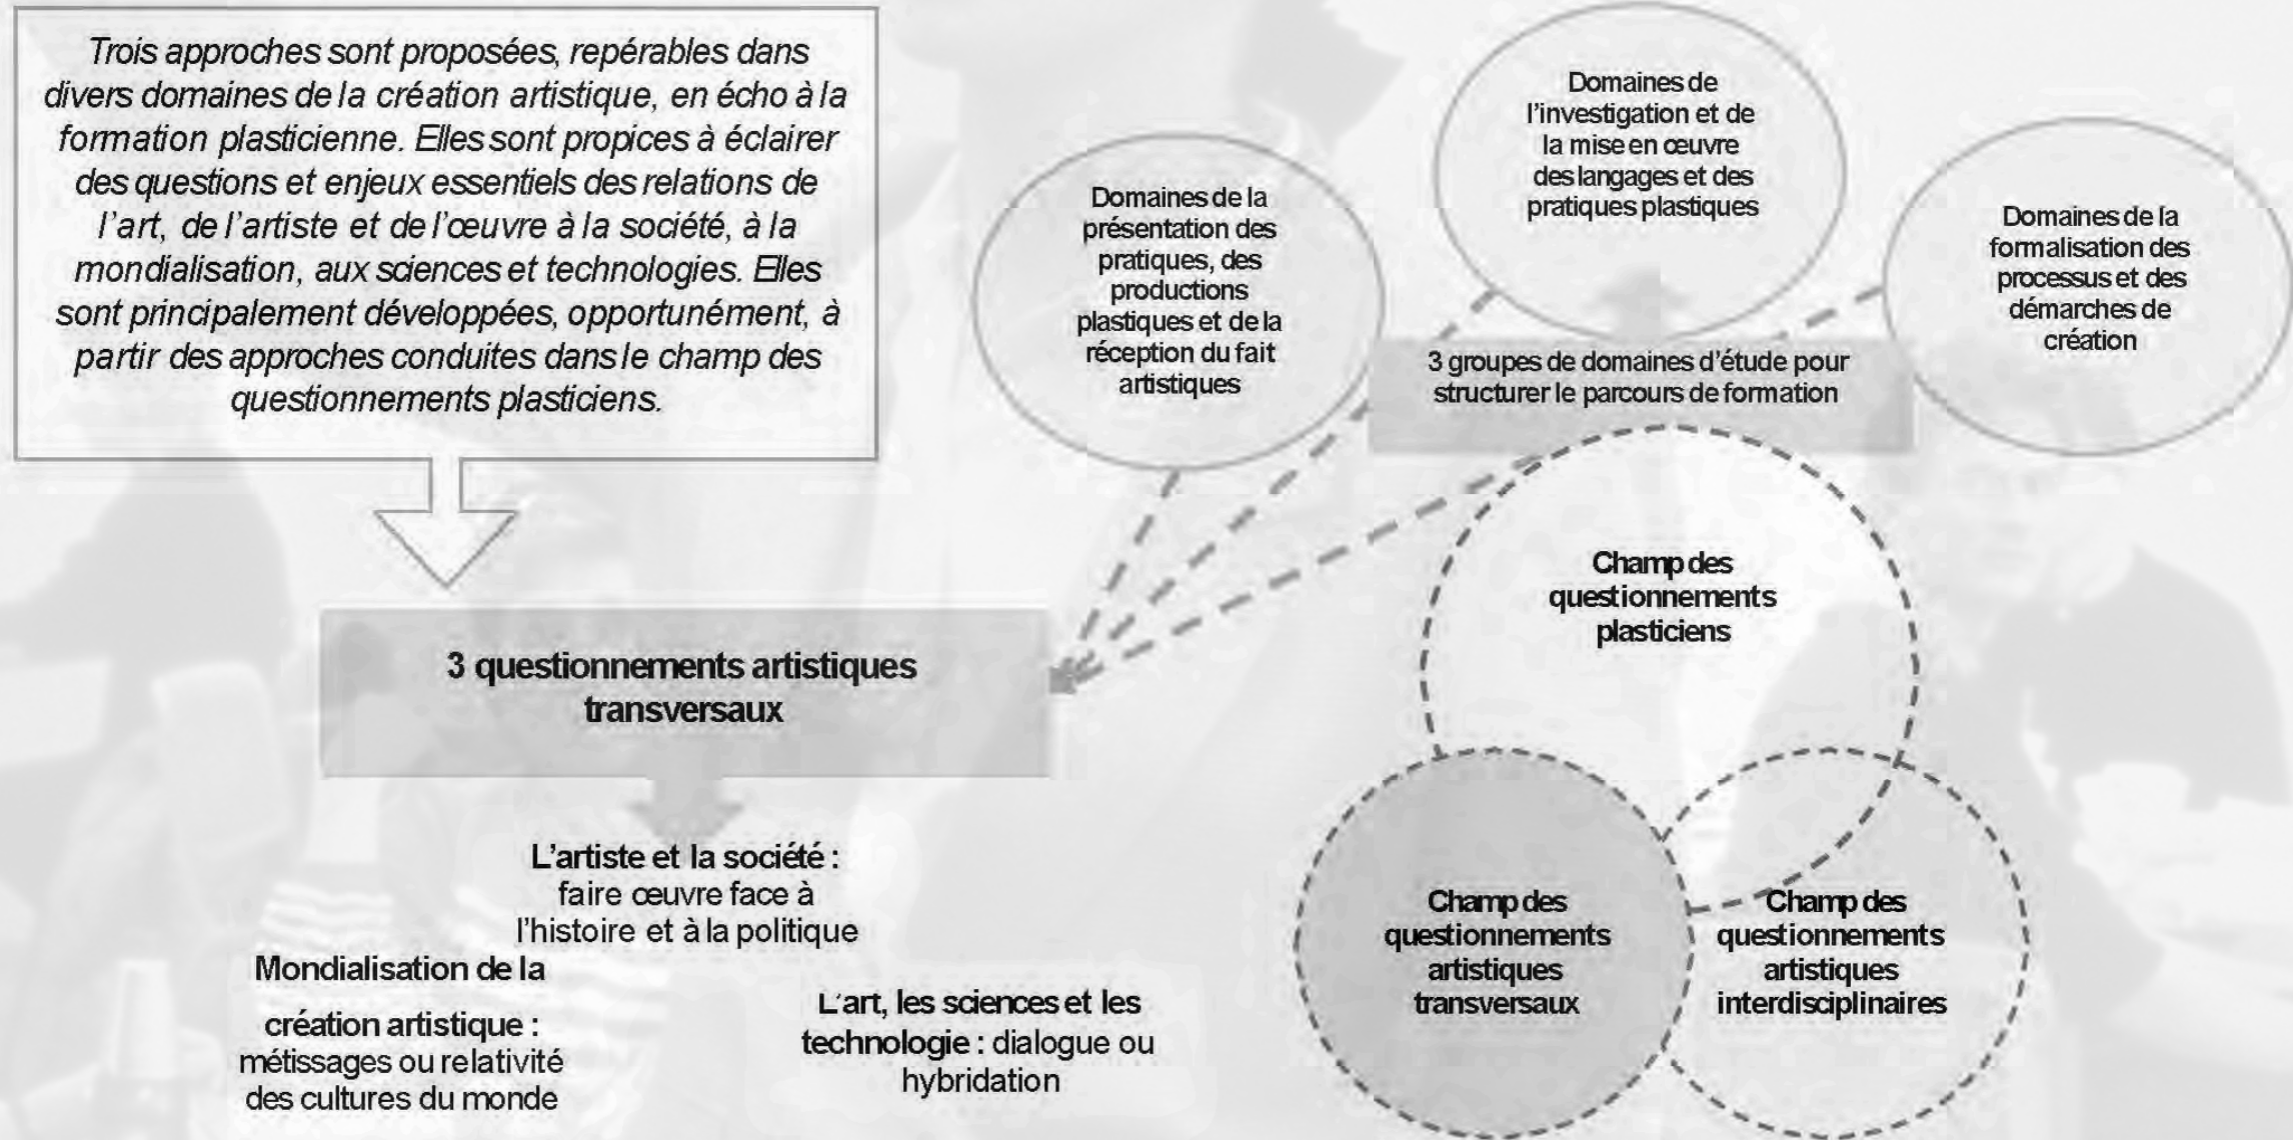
Trois approches sont proposées, repérables dans divers domaines de la création artistique, en écho à la formation plasticienne. Elles sont propices à éclairer des questions et enjeux essentiels des relations de l'art, de l'artiste et de l'œuvre à la société, à la mondialisation, aux sciences et technologies. Elles sont principalement développées, opportunément, à partir des approches conduites dans le champ des questionnements plasticiens.

Domaines de l'investigation et de la mise en œuvre des langages et des pratiques plastiques

Domaines de la présentation des pratiques, des productions plastiques et de la réception du fait artistiques

Domaines de la formalisation des processus et des démarches de création

3 groupes de domaines d'étude pour structurer le parcours de formation

Champ des questionnements plasticiens

3 questionnements artistiques transversaux

L'artiste et la société : faire œuvre face à l'histoire et à la politique

Mondialisation de la création artistique : métissages ou relativité des cultures du monde

L'art, les sciences et les technologie : dialogue ou hybridation

Champ des questionnements artistiques transversaux

Champ des questionnements artistiques interdisciplinaires